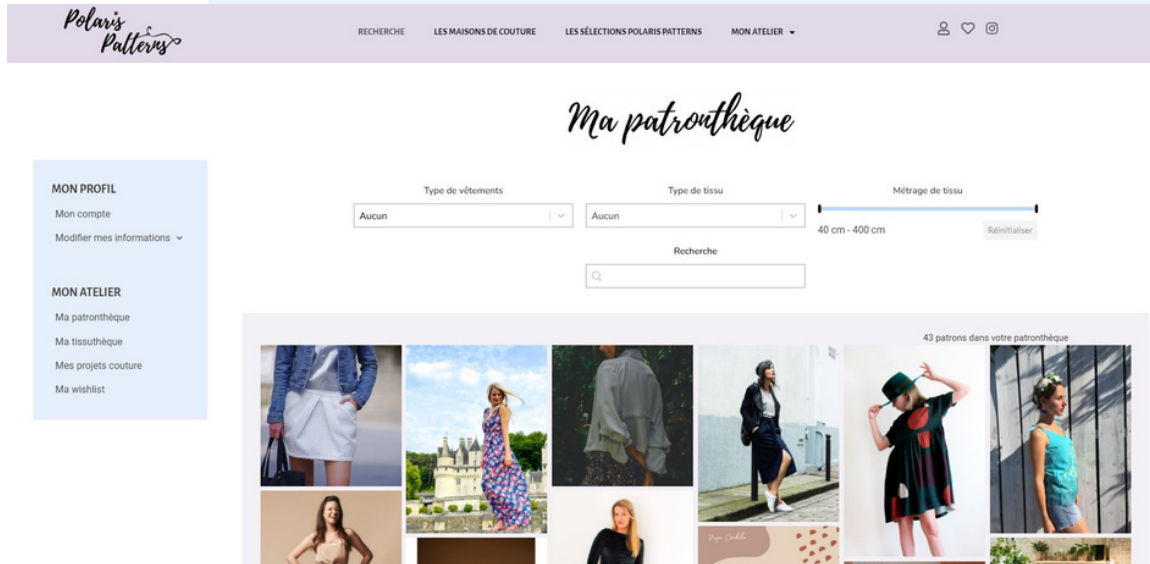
Polaris Patterns

RECHERCHE LES MAISONS DE COUTURE LES SÉLECTIONS POLARIS PATTERNS MON ATELIER

Ma patronthèque

MON PROFIL
Mon compte
Modifier mes informations

MON ATELIER
Ma patronthèque
Ma tissuthèque
Mes projets couture
Ma wishlist

Type de vêtements
Aucun

Type de tissu
Aucun

Métrage de tissu
40 cm - 400 cm
Réinitialiser

Recherche

43 patrons dans votre patronthèque